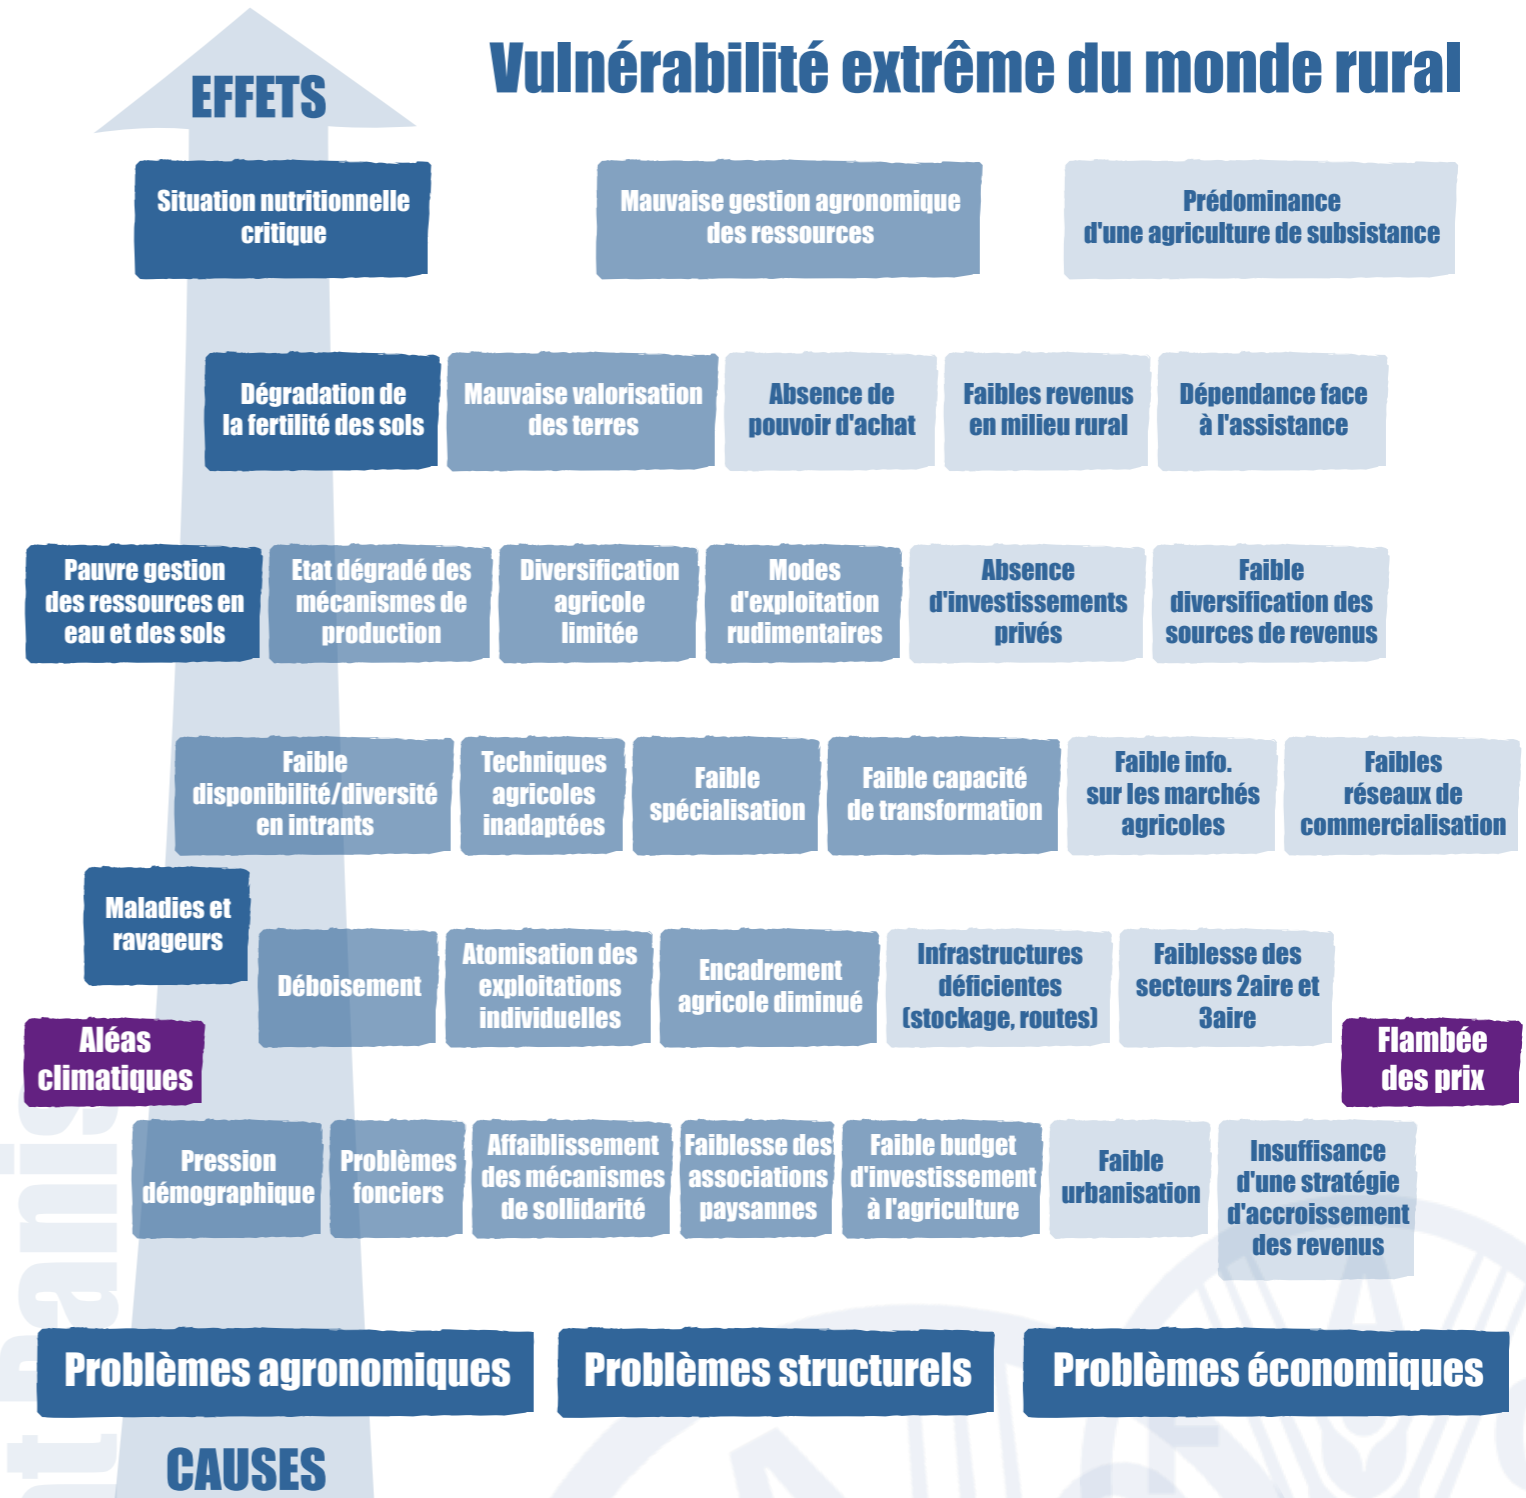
EFFETS

Vulnérabilité extrême du monde rural

Situation nutritionnelle critique

Mauvaise gestion agronomique des ressources

Prédominance d'une agriculture de subsistance

Dégradation de la fertilité des sols

Mauvaise valorisation des terres

Absence de pouvoir d'achat

Faibles revenus en milieu rural

Dépendance face à l'assistance

Pauvre gestion des ressources en eau et des sols

Etat dégradé des mécanismes de production

Diversification agricole limitée

Modes d'exploitation rudimentaires

Absence d'investissements privés

Faible diversification des sources de revenus

Faible disponibilité/diversité en intrants

Techniques agricoles inadaptées

Faible spécialisation

Faible capacité de transformation

Faible info. sur les marchés agricoles

Faibles réseaux de commercialisation

Maladies et ravageurs

Déboisement

Atomisation des exploitations individuelles

Encadrement agricole diminué

Infrastructures déficientes (stockage, routes)

Faiblesse des secteurs 2aire et 3aire

Aléas climatiques

Flambée des prix

Pression démographique

Problèmes fonciers

Affaiblissement des mécanismes de sollidarité

Faiblesse des associations paysannes

Faible budget d'investissement à l'agriculture

Faible urbanisation

Insuffisance d'une stratégie d'accroissement des revenus

Problèmes agronomiques

Problèmes structurels

Problèmes économiques

CAUSES